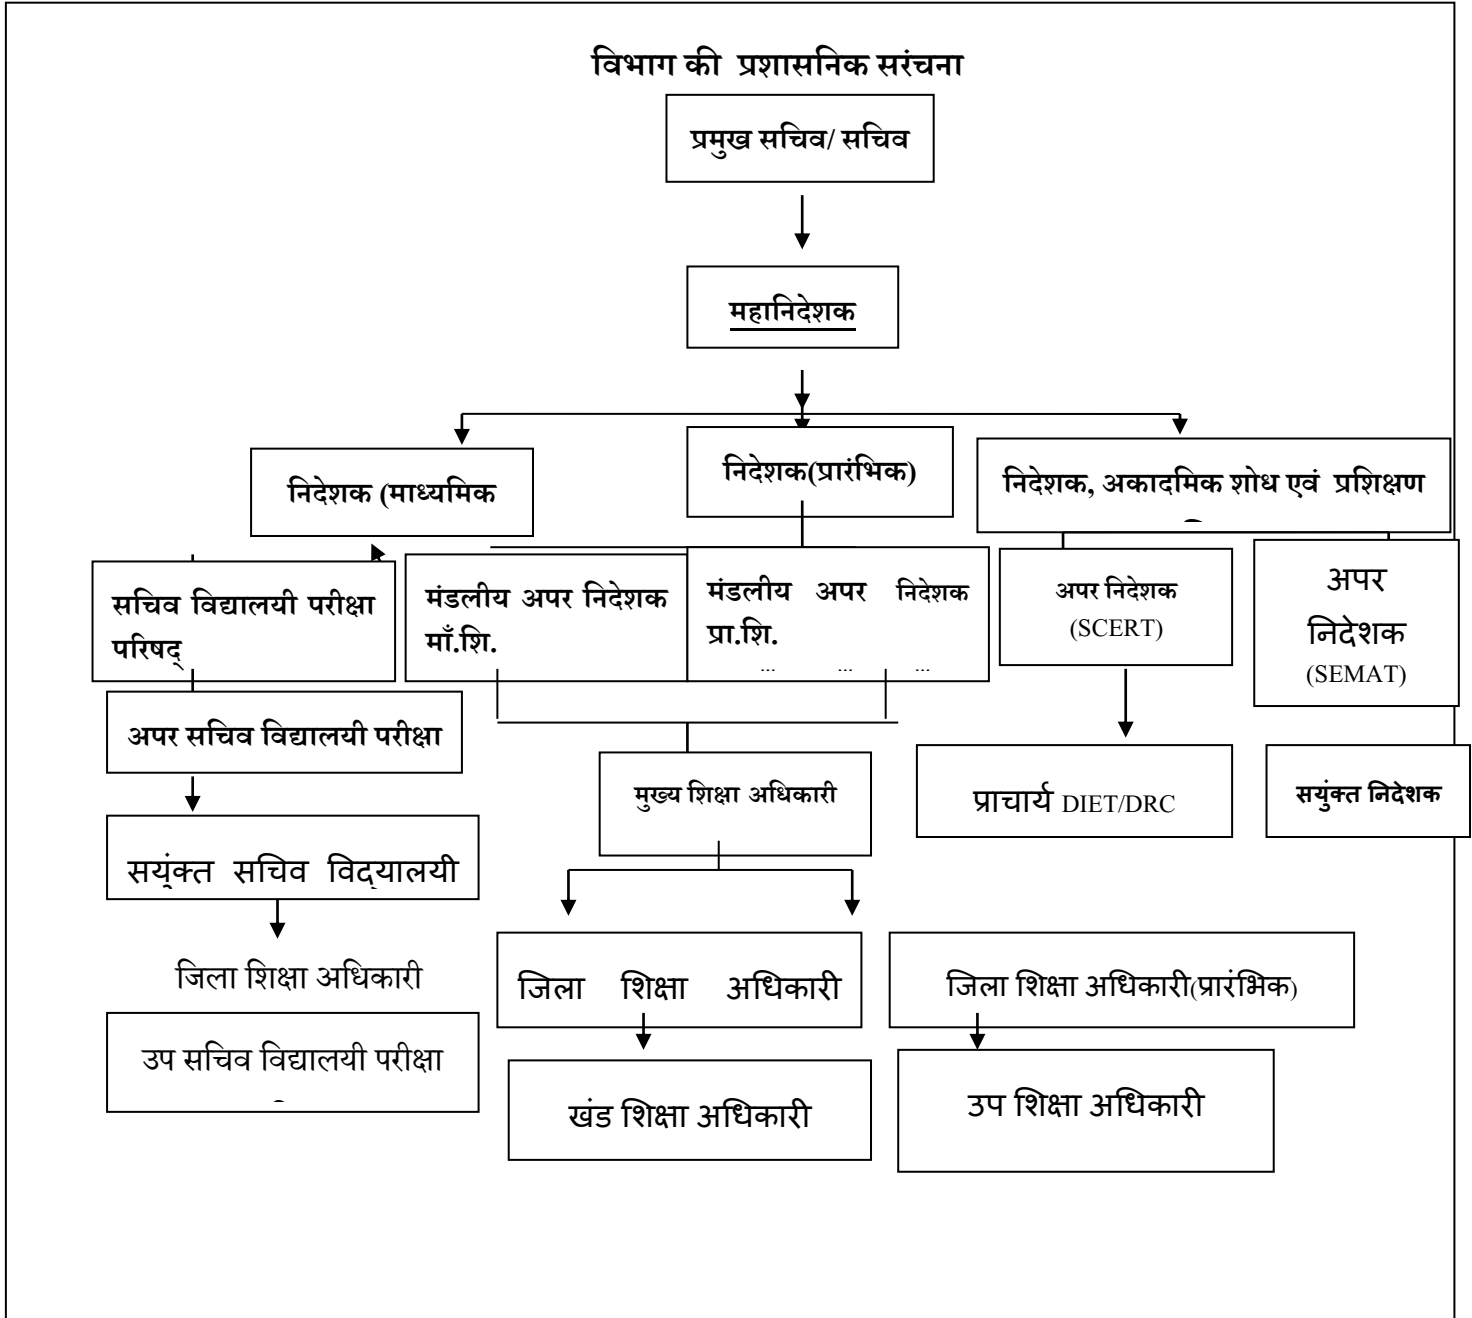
विभाग की प्रशासनिक सरंचना

प्रमुख सचिव/ सचिव

महानिदेशक

निदेशक (माध्यमिक

निदेशक(प्रारंभिक)

निदेशक, अकादमिक शोध एवं प्रशिक्षण

सचिव विद्यालयी परीक्षा परिषद्

मंडलीय अपर निदेशक माँ.शि.

मंडलीय अपर निदेशक प्रा.शि.

अपर निदेशक (SCERT)

अपर निदेशक (SEMAT)

अपर सचिव विद्यालयी परीक्षा

मुख्य शिक्षा अधिकारी

प्राचार्य DIET/DRC

सयुंक्त निदेशक

सयुंक्त सचिव विद्यालयी

जिला शिक्षा अधिकारी

जिला शिक्षा अधिकारी

जिला शिक्षा अधिकारी(प्रारंभिक)

उप सचिव विद्यालयी परीक्षा

खंड शिक्षा अधिकारी

उप शिक्षा अधिकारी